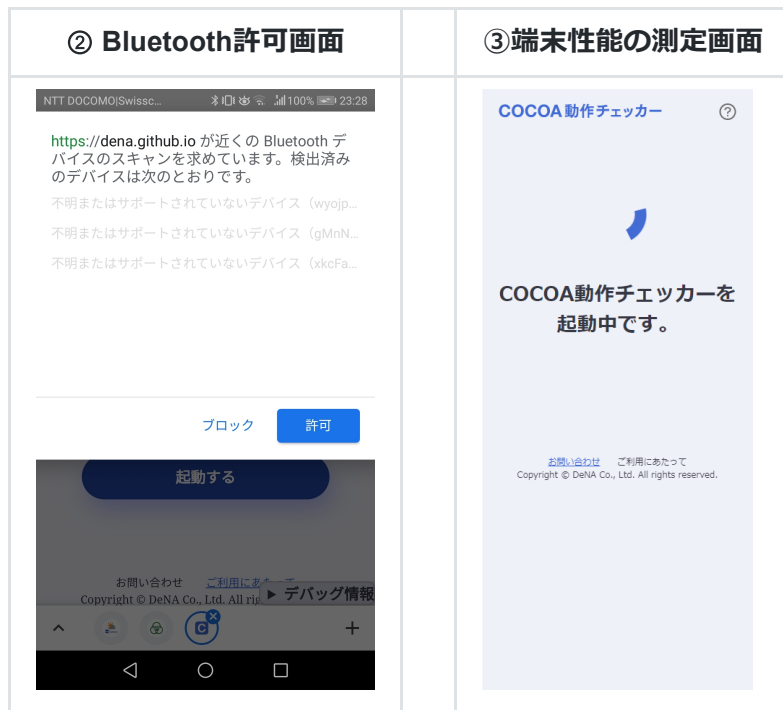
② Bluetooth許可画面

③端末性能の測定画面

NTT DOCOMO|Swissc... 100% 23:28

https://dena.github.io が近くの Bluetooth デバイスのスキャンを求めています。検出済みのデバイスは次のとおりです。

不明またはサポートされていないデバイス（wyojp...

不明またはサポートされていないデバイス（gMnN...

不明またはサポートされていないデバイス（xkcFa...

ブロック 許可

起動する

お問い合わせ ご利用にあた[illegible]

Copyright © DeNA Co., Ltd. All r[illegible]

▶ デバッグ情報

COCOA動作チェッカー

?

COCOA動作チェッカーを起動中です。

お問い合わせ ご利用にあたって

Copyright © DeNA Co., Ltd. All rights reserved.